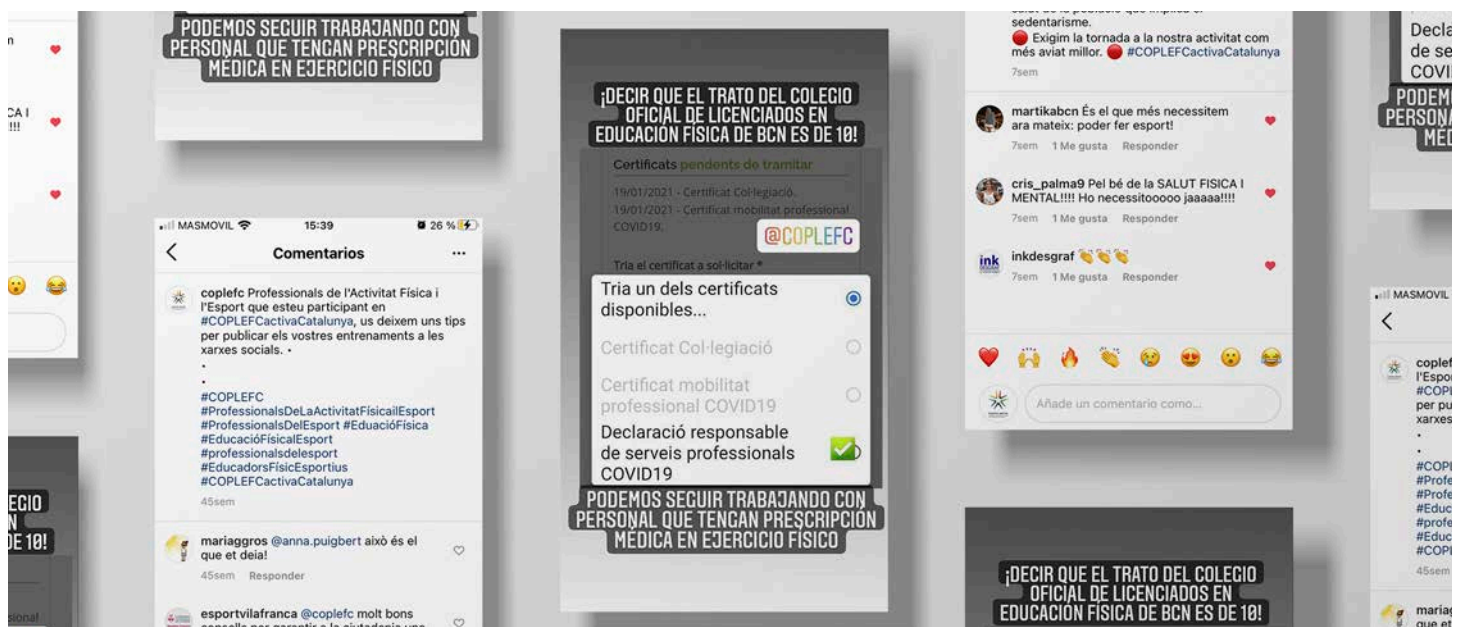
n

CA I
!!!

PODEMOS SEGUIR TRABAJANDO CON PERSONAL QUE TENGAN PRESCRIPCION MÉDICA EN EJERCICIO FÍSICO

MASMOVIL 15:39 26 %

Comentarios ...

coplefc Professionals de l'Activitat Física i l'Esport que esteu participant en #COPLEFCactivaCatalunya, us deixem uns tips per publicar els vostres entrenaments a les xarxes socials. •
.
.
#COPLEFC
#ProfessionalsDeLaActivitatFísicailEsport
#ProfessionalsDelEsport #EduacióFísica
#EducacióFísicalEsport
#professionalsdelesport
#EducadorsFísicEsportius
#COPLEFCactivaCatalunya
45sem

mariaggros @anna.puigbert això és el que et deia!
45sem Responder

esportvilafranca @coplefc molt bons

ECIO
N
DE 10!

¡DECIR QUE EL TRATO DEL COLEGIO OFICIAL DE LICENCIADOS EN EDUCACIÓN FÍSICA DE BCN ES DE 10!

Certificats pendents de tramitar
19/01/2021 - Certificat Col·legiació.
19/01/2021 - Certificat mobilitat professional COVID19.

@COPLEFC

Tria el certificat a sol·licitar *

Tria un dels certificats disponibles...
Certificat Col·legiació
Certificat mobilitat professional COVID19
Declaració responsable de serveis professionals COVID19

PODEMOS SEGUIR TRABAJANDO CON PERSONAL QUE TENGAN PRESCRIPCION MÉDICA EN EJERCICIO FÍSICO

sedentarisme.
Exigim la tornada a la nostra activitat com més aviat millor. #COPLEFCactivaCatalunya
7sem

martikabcn És el que més necessitem ara mateix: poder fer esport!
7sem 1 Me gusta Responder

cris_palma9 Pel bé de la SALUT FISICA I MENTAL!!!! Ho necessitooooo jaaaaa!!!!
7sem 1 Me gusta Responder

inkdesgraf
7sem 1 Me gusta Responder

Añade un comentario como...

¡DECIR QUE EL TRATO DEL COLEGIO OFICIAL DE LICENCIADOS EN EDUCACIÓN FÍSICA DE BCN ES DE 10!

Decla
de se
COVI
PODEM
PERSONA
MÉ

MASMOVIL
coplef
l'Espor
#COPL
per pu
xarxes
.
.
#COPL
#Profe
#Profe
#Educ
#profe
#Educ
#COPL
45sem
mariag
que et